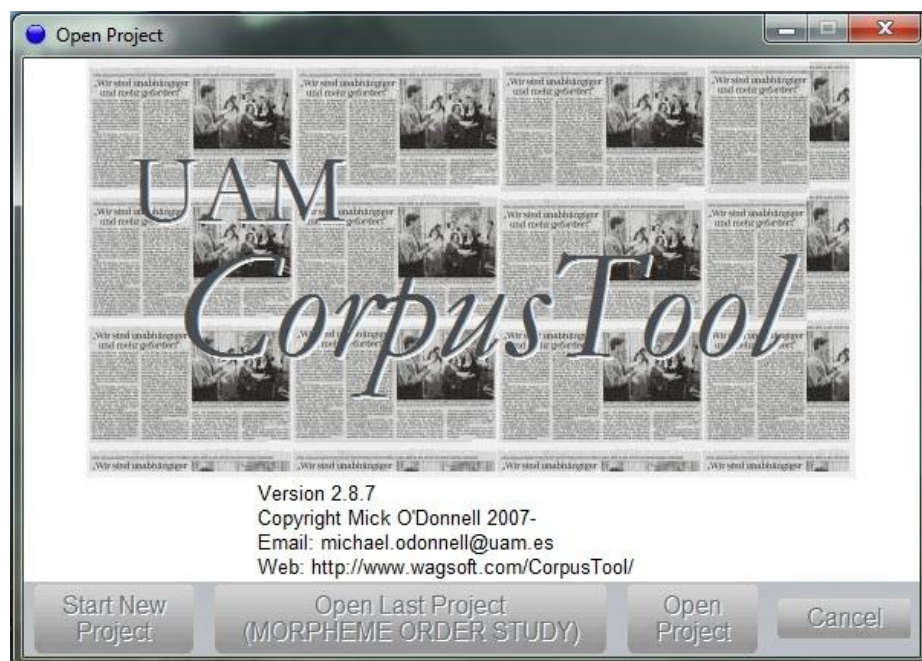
Open Project

„Wir sind unabhängiger und mehr gefordert"

UAM
CorpusTool

Version 2.8.7
Copyright Mick O'Donnell 2007-
Email: michael.odonnell@uam.es
Web: http://www.wagsoft.com/CorpusTool/

Start New Project
Open Last Project (MORPHEME ORDER STUDY)
Open Project
Cancel